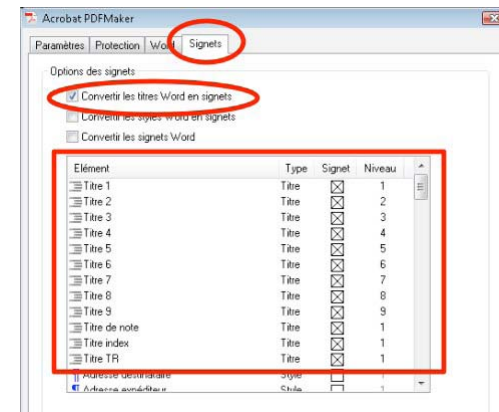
Acrobat PDFMaker

Paramètres | Protection | Word | Signets

Options des signets

Convertir les titres Word en signets

Convertir les styles Word en signets

Convertir les signets Word

| Elément | Type | Signet | Niveau |
|---|---|---|---|
| Titre 1 | Titre | ☒ | 1 |
| Titre 2 | Titre | ☒ | 2 |
| Titre 3 | Titre | ☒ | 3 |
| Titre 4 | Titre | ☒ | 4 |
| Titre 5 | Titre | ☒ | 5 |
| Titre 6 | Titre | ☒ | 6 |
| Titre 7 | Titre | ☒ | 7 |
| Titre 8 | Titre | ☒ | 8 |
| Titre 9 | Titre | ☒ | 9 |
| Titre de note | Titre | ☒ | 1 |
| Titre index | Titre | ☒ | 1 |
| Titre TR | Titre | ☒ | 1 |
| Adresse destinataire | Style | ☐ | 1 |
| Adresse expéditeur | Style | ☐ | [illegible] |